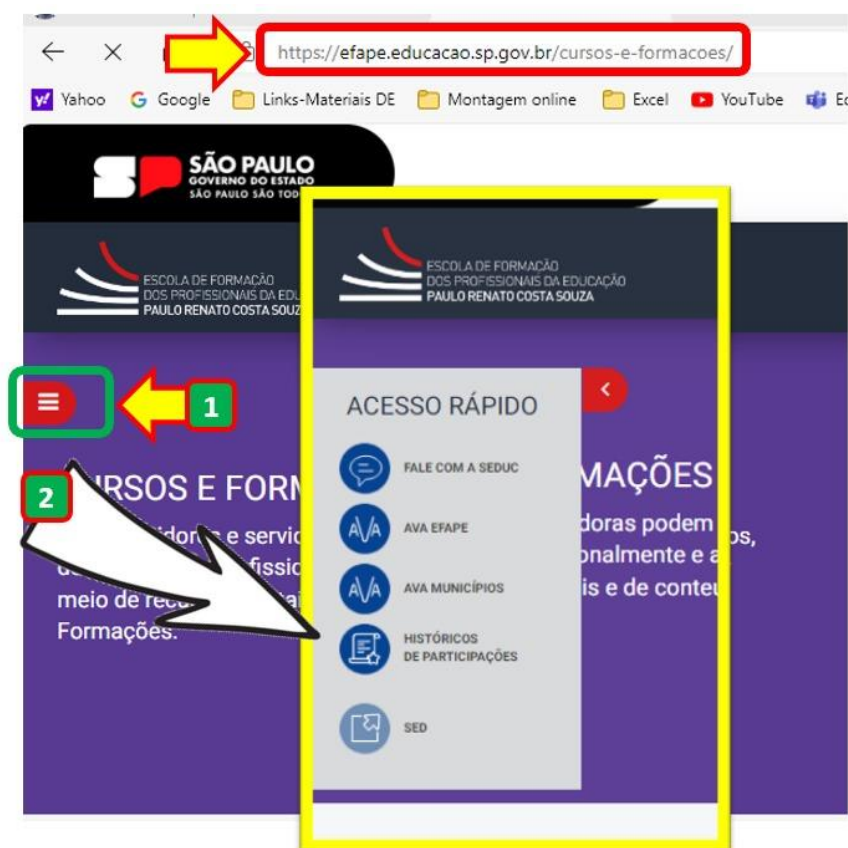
https://efape.educacao.sp.gov.br/cursos-e-formacoes/

Yahoo Google Links-Materiais DE Montagem online Excel YouTube Ec

SÃO PAULO
GOVERNO DO ESTADO
SÃO PAULO SÃO TOD

ESCOLA DE FORMAÇÃO
DOS PROFISSIONAIS DA EDU
PAULO RENATO COSTA SOUZA

ESCOLA DE FORMAÇÃO
DOS PROFISSIONAIS DA EDUCAÇÃO
PAULO RENATO COSTA SOUZA

1

2

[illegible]RSOS E FORM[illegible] MAÇÕES

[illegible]idor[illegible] e servi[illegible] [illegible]doras podem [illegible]os, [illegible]fissio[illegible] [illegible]onalmente e a meio de rec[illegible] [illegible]ai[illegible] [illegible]is e de conte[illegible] Formações.

ACESSO RÁPIDO

FALE COM A SEDUC

AVA EFAPE

AVA MUNICÍPIOS

HISTÓRICOS
DE PARTICIPAÇÕES

SED